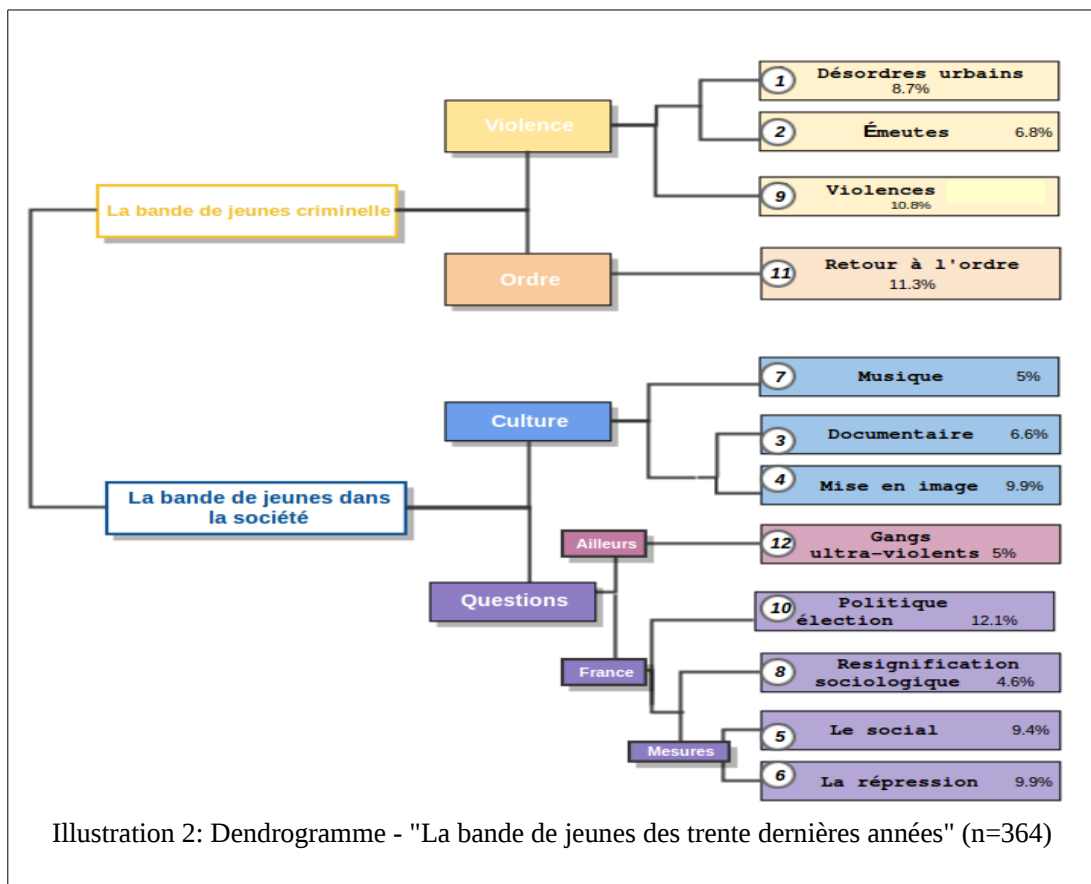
La bande de jeunes criminelle

Violence

Ordre

1 Désordres urbains 8.7%

2 Émeutes 6.8%

9 Violences 10.8%

11 Retour à l'ordre 11.3%

La bande de jeunes dans la société

Culture

Questions

Ailleurs

France

Mesures

7 Musique 5%

3 Documentaire 6.6%

4 Mise en image 9.9%

12 Gangs ultra-violents 5%

10 Politique élection 12.1%

8 Resignification sociologique 4.6%

5 Le social 9.4%

6 La répression 9.9%

Illustration 2: Dendrogramme - "La bande de jeunes des trente dernières années" (n=364)